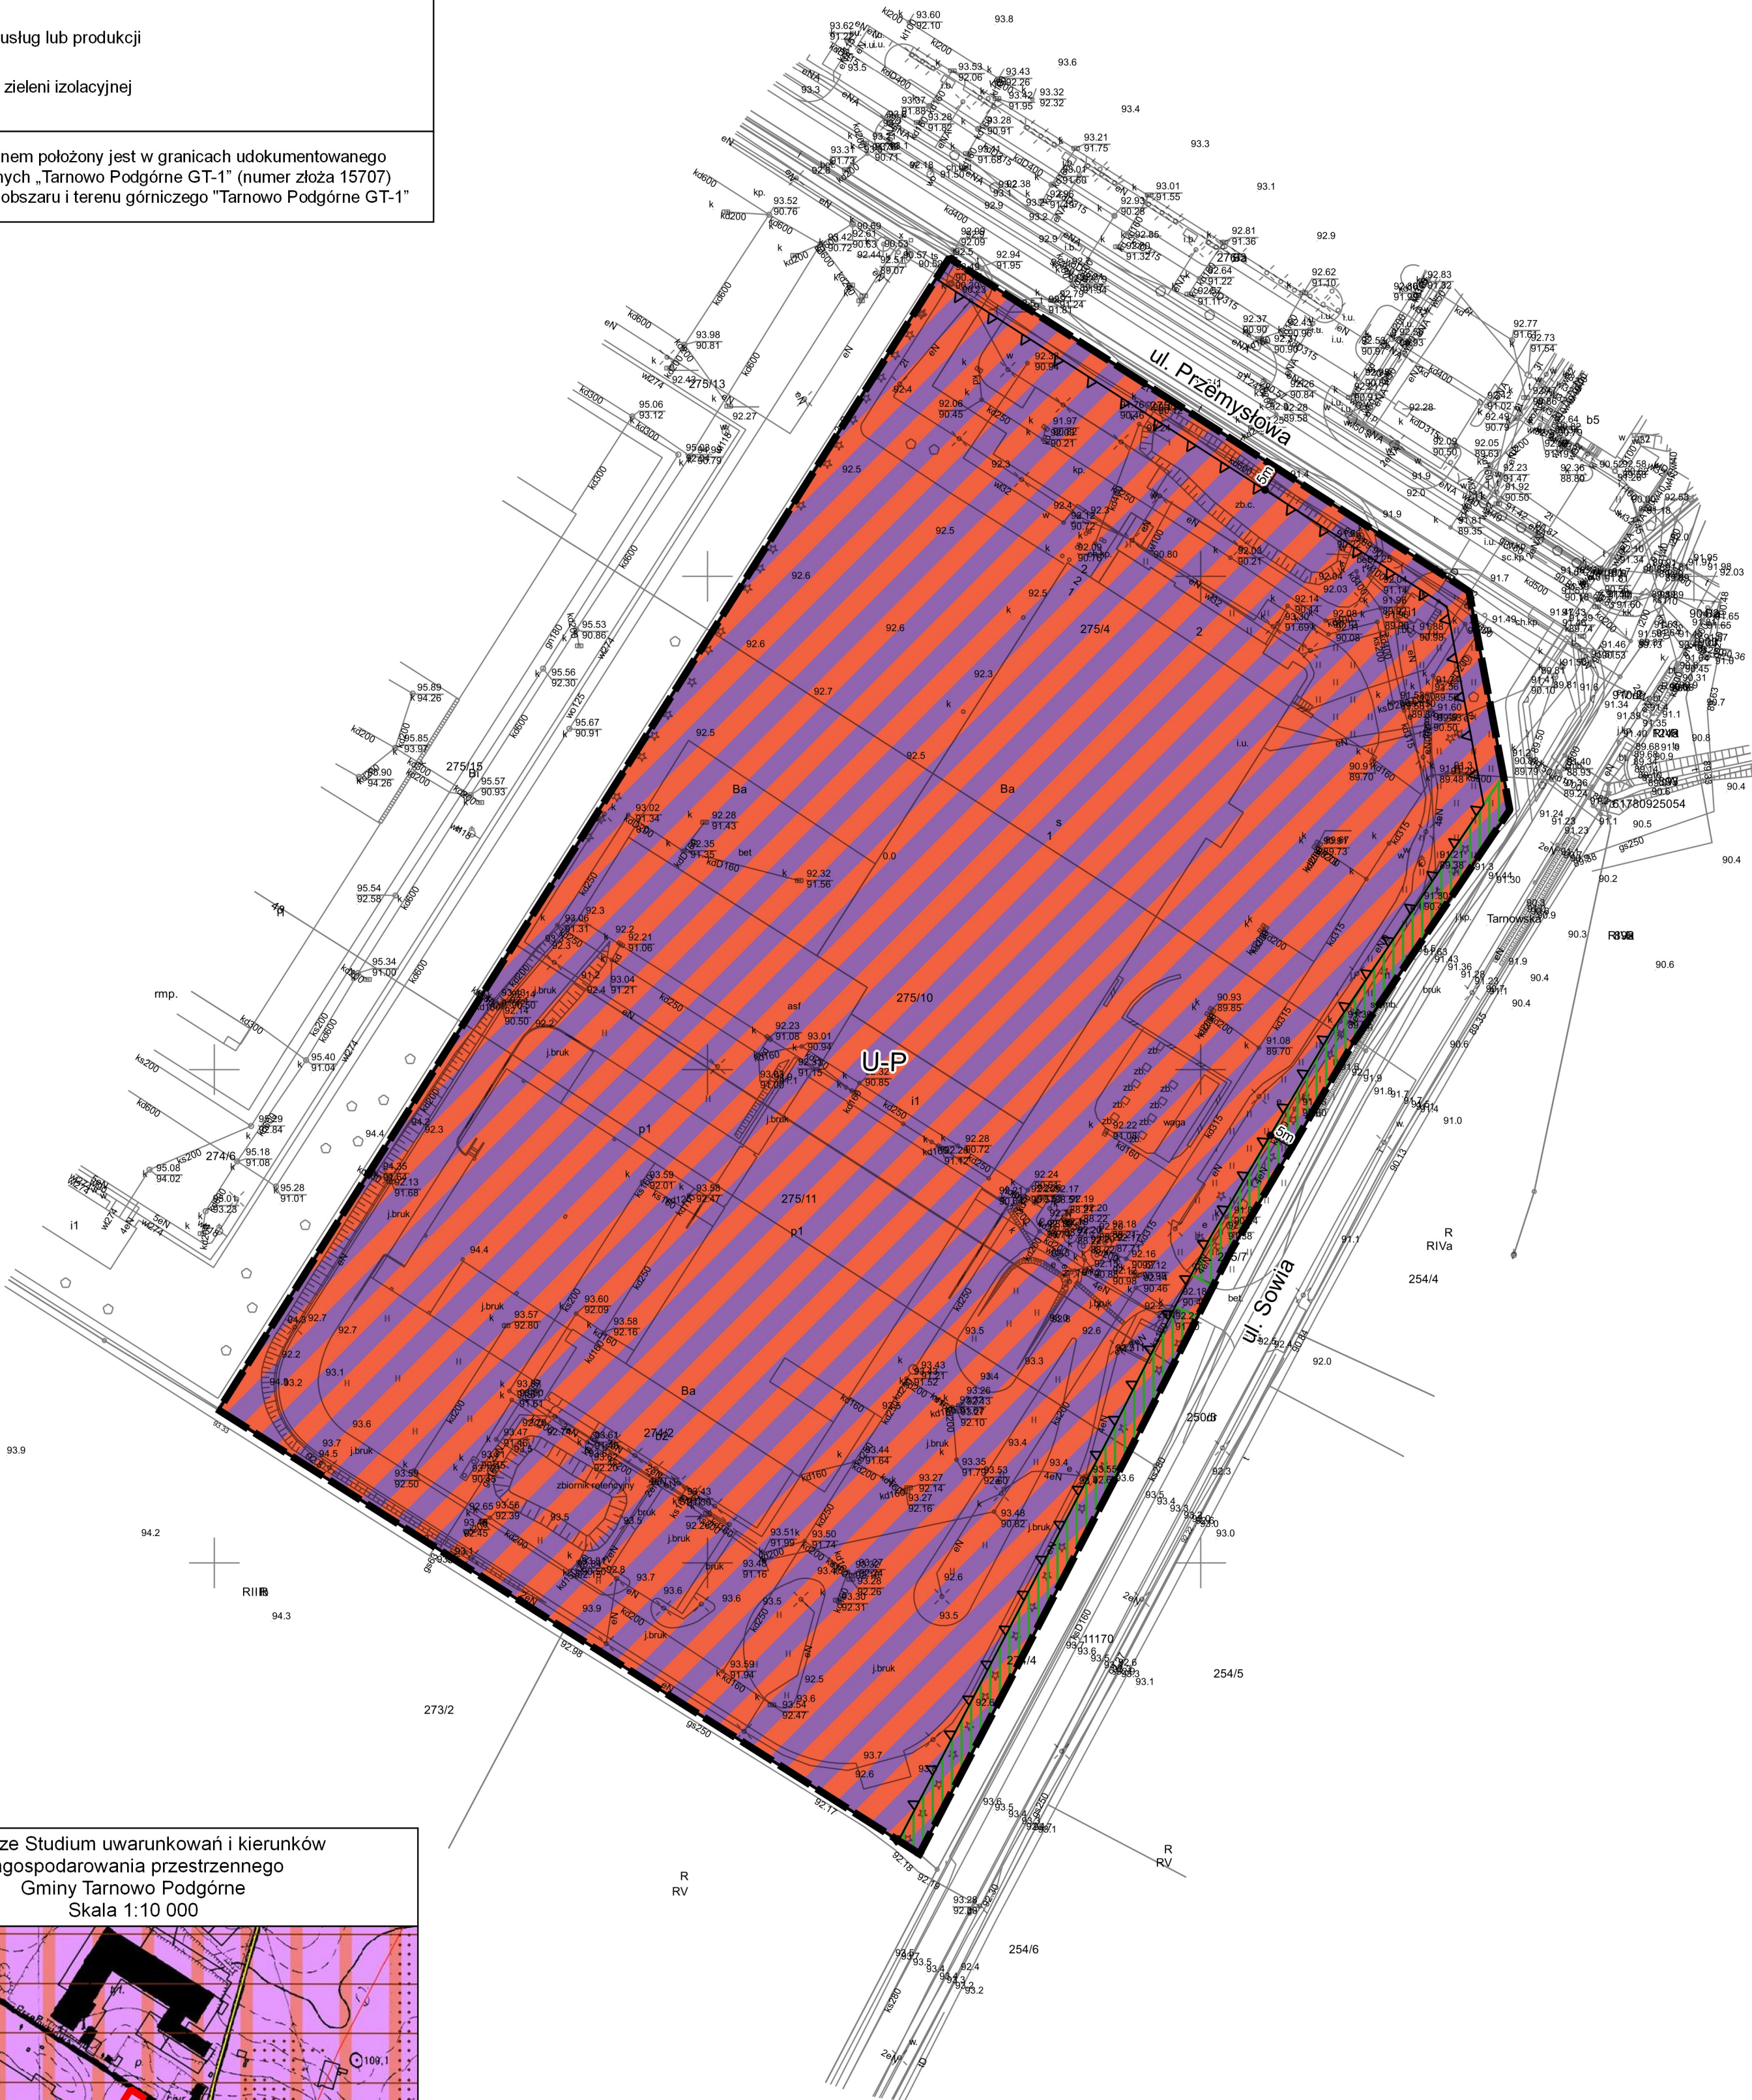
usług lub produkcji

zieleni izolacyjnej

nem położony jest w granicach udokumentowanego
nych „Tarnowo Podgórne GT-1" (numer złoża 15707)
obszaru i terenu górniczego "Tarnowo Podgórne GT-1"

ul. Przemysłowa

ul. Sowia

Tarnowska

U-P

5m

5m

275/13

275/15

275/4

275/10

275/11

274/6

273/2

254/4

254/5

254/6

Ba

Ba

Ba

p1

p1

i1

i1

zbiornik retencyjny

rmp.

ze Studium uwarunkowań i kierunków
gospodarowania przestrzennego
Gminy Tarnowo Podgórne
Skala 1:10 000